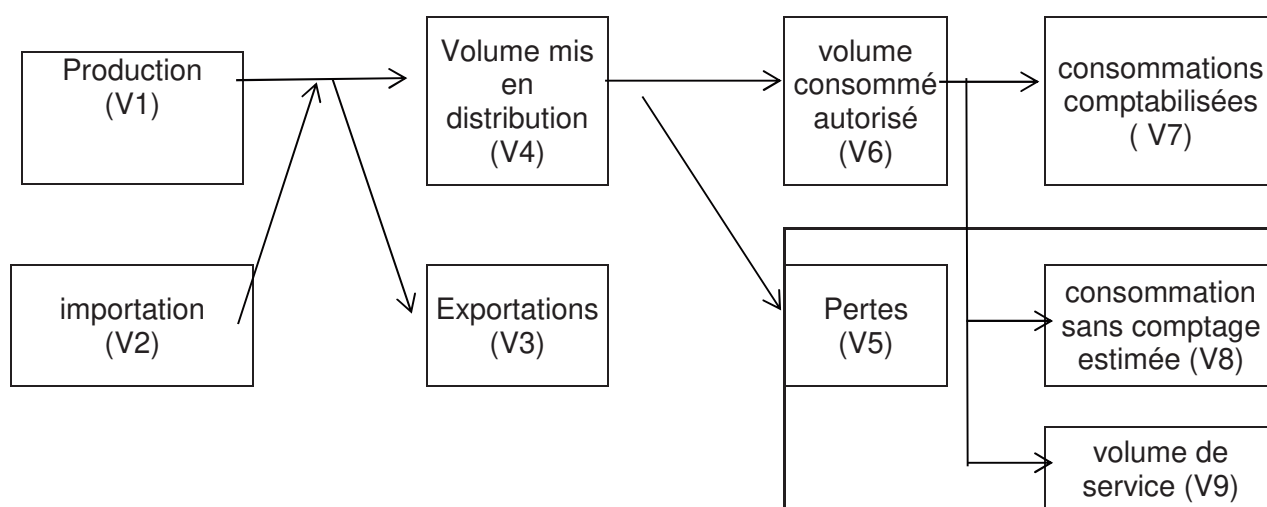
Production (V1)

importation (V2)

Volume mis en distribution (V4)

Exportations (V3)

volume consommé autorisé (V6)

Pertes (V5)

consommations comptabilisées ( V7)

consommation sans comptage estimée (V8)

volume de service (V9)